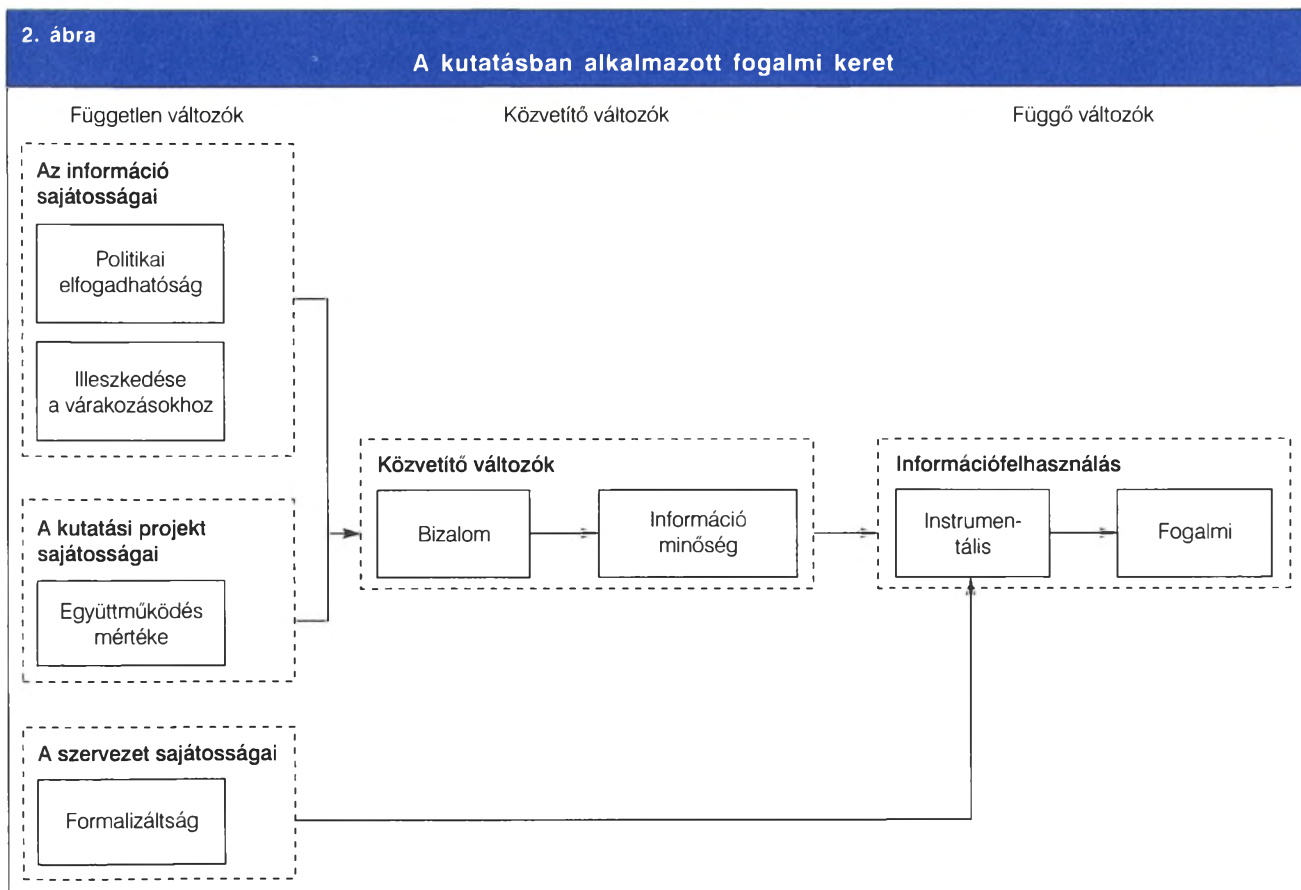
2. ábra

A kutatásban alkalmazott fogalmi keret

Független változók

Közvetítő változók

Függő változók

Az információ sajátosságai

Politikai elfogadhatóság

Illeszkedése a várakozásokhoz

A kutatási projekt sajátosságai

Együttműködés mértéke

A szervezet sajátosságai

Formalizáltság

Közvetítő változók

Bizalom

Információ minőség

Információfelhasználás

Instrumentális

Fogalmi